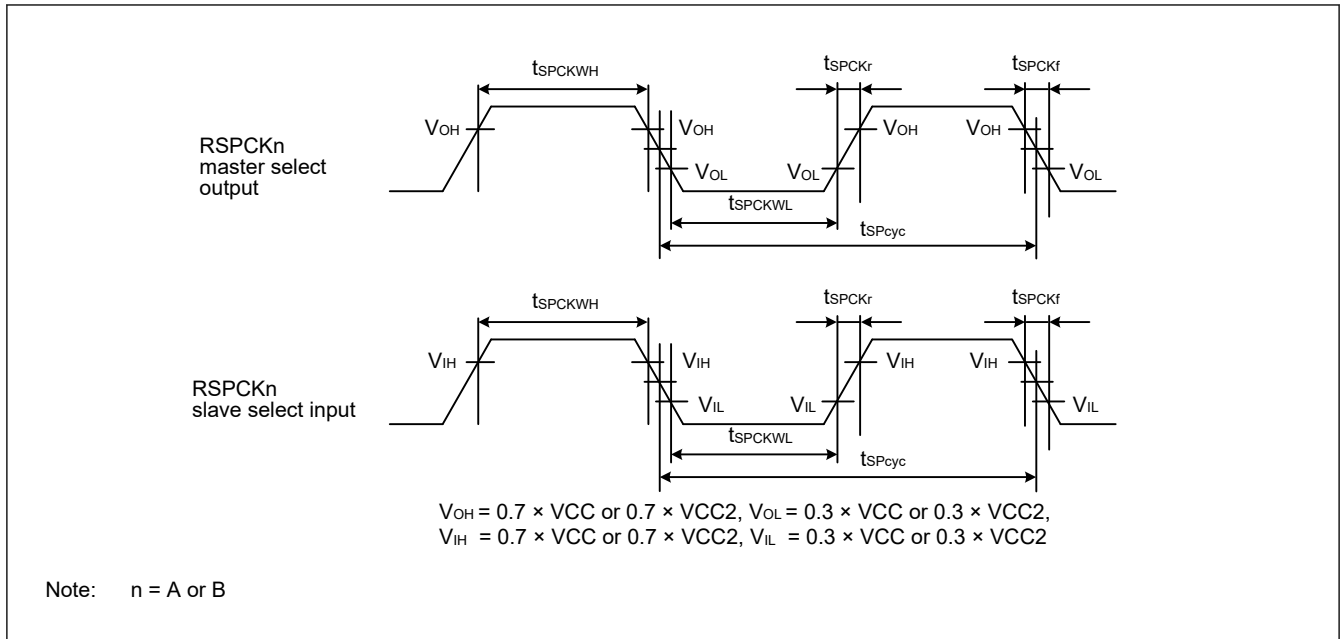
$t_{SPCKWH}$

$t_{SPCKr}$

$t_{SPCKf}$

RSPCKn master select output

$V_{OH}$ $V_{OH}$ $V_{OH}$ $V_{OH}$

$V_{OL}$ $V_{OL}$ $V_{OL}$

$t_{SPCKWL}$

$t_{SPcyc}$

$t_{SPCKWH}$

$t_{SPCKr}$

$t_{SPCKf}$

RSPCKn slave select input

$V_{IH}$ $V_{IH}$ $V_{IH}$ $V_{IH}$

$V_{IL}$ $V_{IL}$ $V_{IL}$

$t_{SPCKWL}$

$t_{SPcyc}$

$V_{OH}$ = 0.7 × VCC or 0.7 × VCC2, $V_{OL}$ = 0.3 × VCC or 0.3 × VCC2,
$V_{IH}$ = 0.7 × VCC or 0.7 × VCC2, $V_{IL}$ = 0.3 × VCC or 0.3 × VCC2

Note: n = A or B